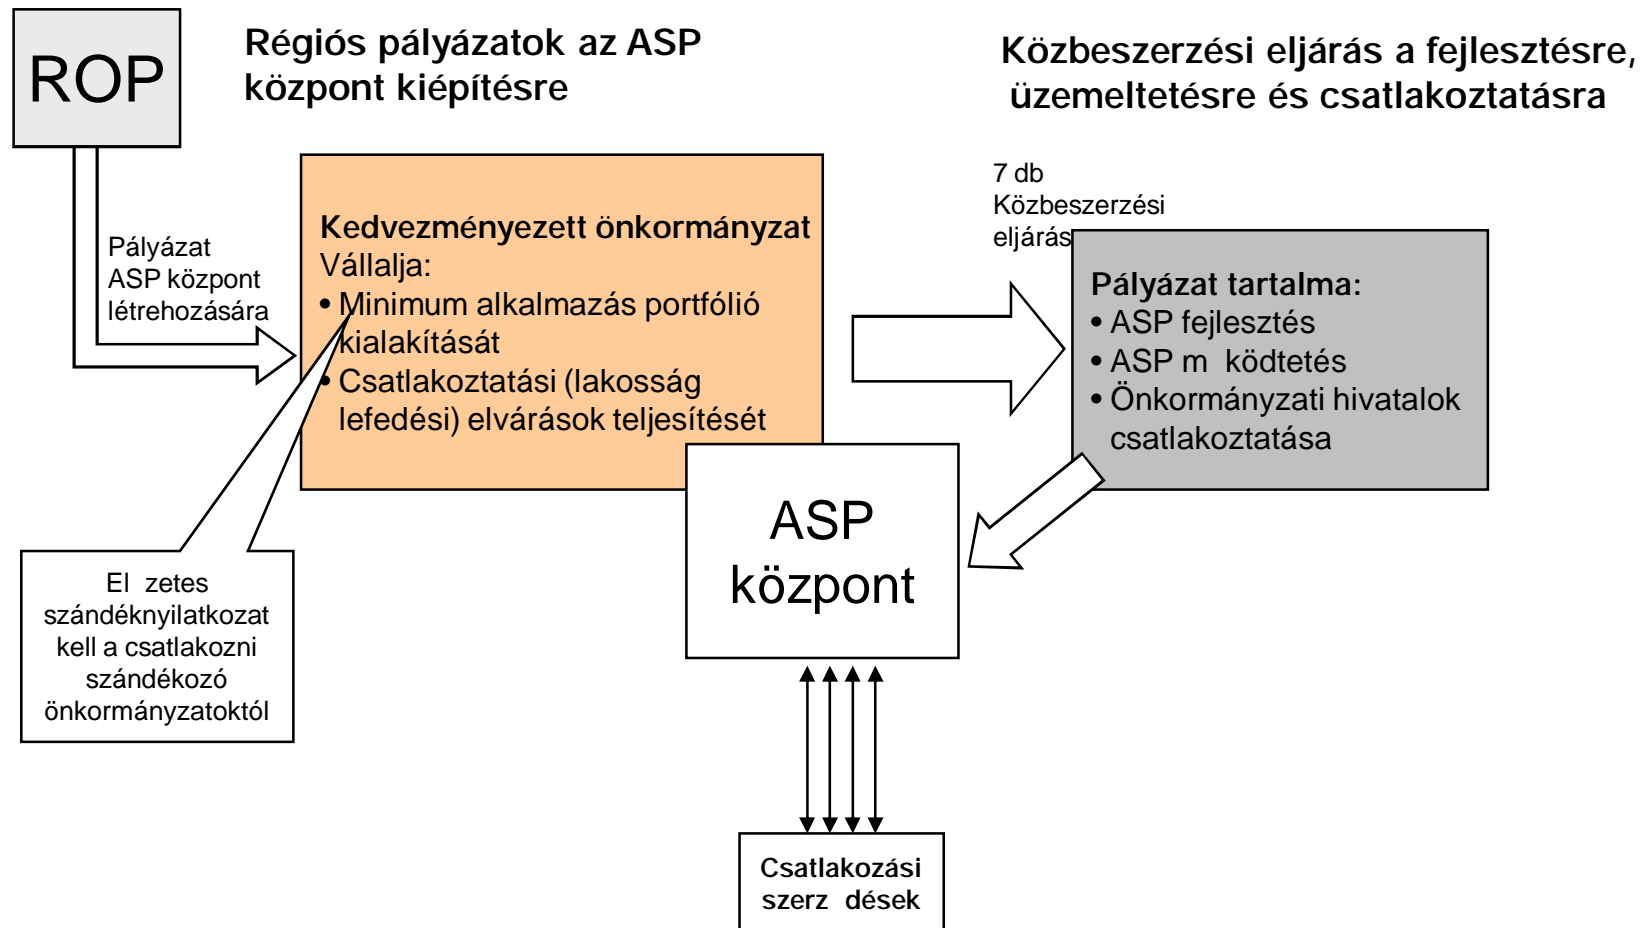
ROP

Régiós pályázatok az ASP központ kiépítésre

Közbeszerzési eljárás a fejlesztésre, üzemeltetésre és csatlakoztatásra

Pályázat ASP központ létrehozására

Kedvezményezett önkormányzat
Vállalja:
• Minimum alkalmazás portfólió kialakítását
• Csatlakoztatási (lakosság lefedési) elvárások teljesítését

7 db Közbeszerzési eljárás

Pályázat tartalma:
• ASP fejlesztés
• ASP m ködtetés
• Önkormányzati hivatalok csatlakoztatása

ASP központ

El zetes szándéknyilatkozat kell a csatlakozni szándékozó önkormányzatoktól

Csatlakozási szerz dések